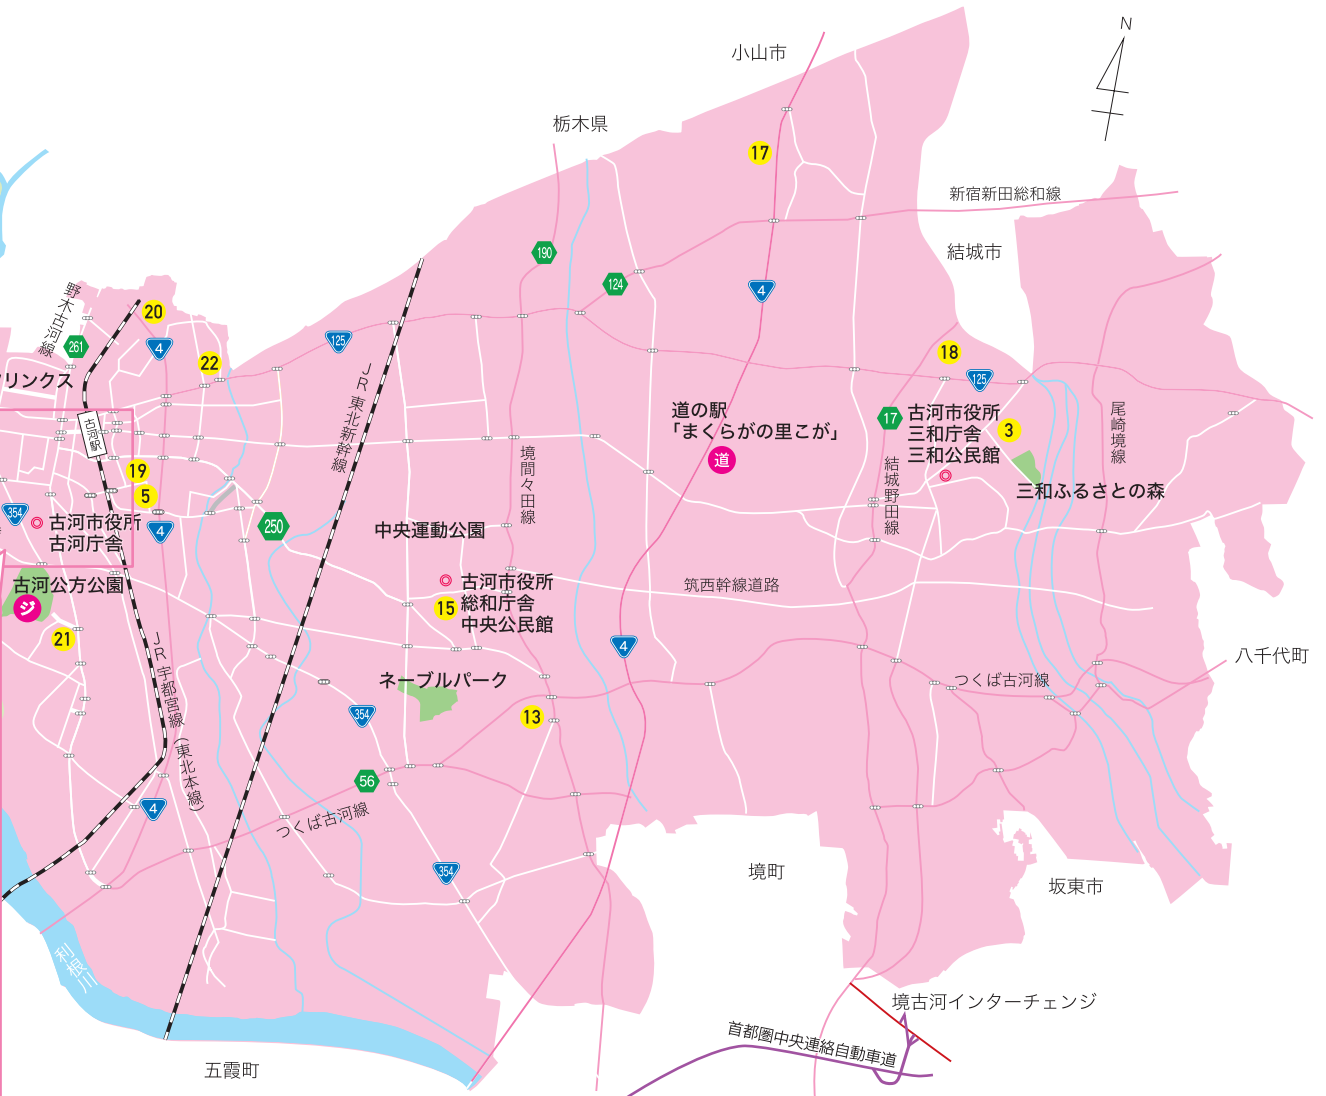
N

小山市

栃木県

17

新宿新田総和線

結城市

190

124

4

野木古河線

20

261

4

22

125

JR東北新幹線

18

125

リンクス

道の駅
「まくらがの里こが」
道

17 古河市役所
三和庁舎
三和公民館

3

尾崎境線

古河駅

19

5

境間々田線

結城野田線

三和ふるさとの森

354

古河市役所
古河庁舎

4

250

中央運動公園

古河公方公園
ジ

古河市役所
総和庁舎
中央公民館

15

筑西幹線道路

21

JR宇都宮線（東北本線）

4

八千代町

つくば古河線

ネーブルパーク

354

13

56

4

つくば古河線

354

境町

坂東市

利根川

境古河インターチェンジ

首都圏中央連絡自動車道

五霞町